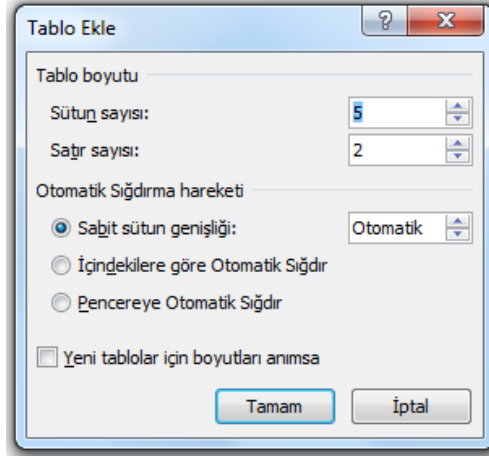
Tablo Ekle

?

X

Tablo boyutu

Sütun sayısı:

5

Satır sayısı:

2

Otomatik Sığdırma hareketi

Sabit sütun genişliği:

Otomatik

İçindekilere göre Otomatik Sığdır

Pencereye Otomatik Sığdır

Yeni tablolar için boyutları anımsa

Tamam

İptal